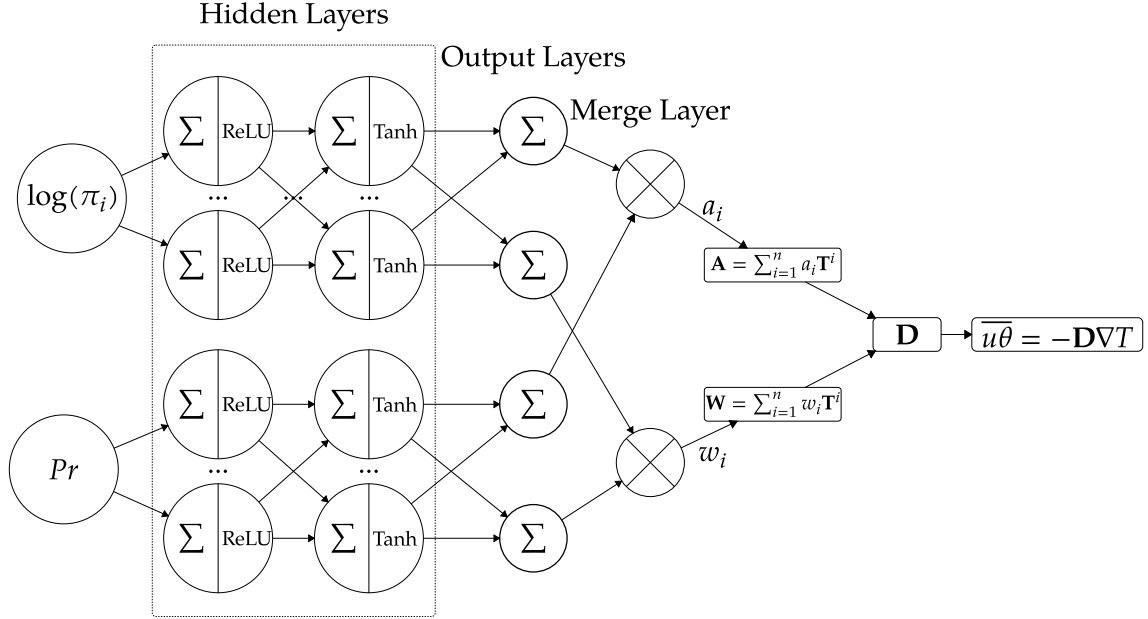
Hidden Layers

Output Layers

Merge Layer

$\log(\pi_i)$

$\sum$ ReLU

$\sum$ Tanh

...

...

...

$\sum$ ReLU

$\sum$ Tanh

$\sum$

$\sum$

$a_i$

$\mathbf{A} = \sum_{i=1}^{n} a_i \mathbf{T}^i$

$\mathbf{D}$

$\overline{u\theta} = -\mathbf{D}\nabla T$

$Pr$

$\sum$ ReLU

$\sum$ Tanh

...

...

$\sum$ ReLU

$\sum$ Tanh

$\sum$

$\sum$

$\mathbf{W} = \sum_{i=1}^{n} w_i \mathbf{T}^i$

$w_i$